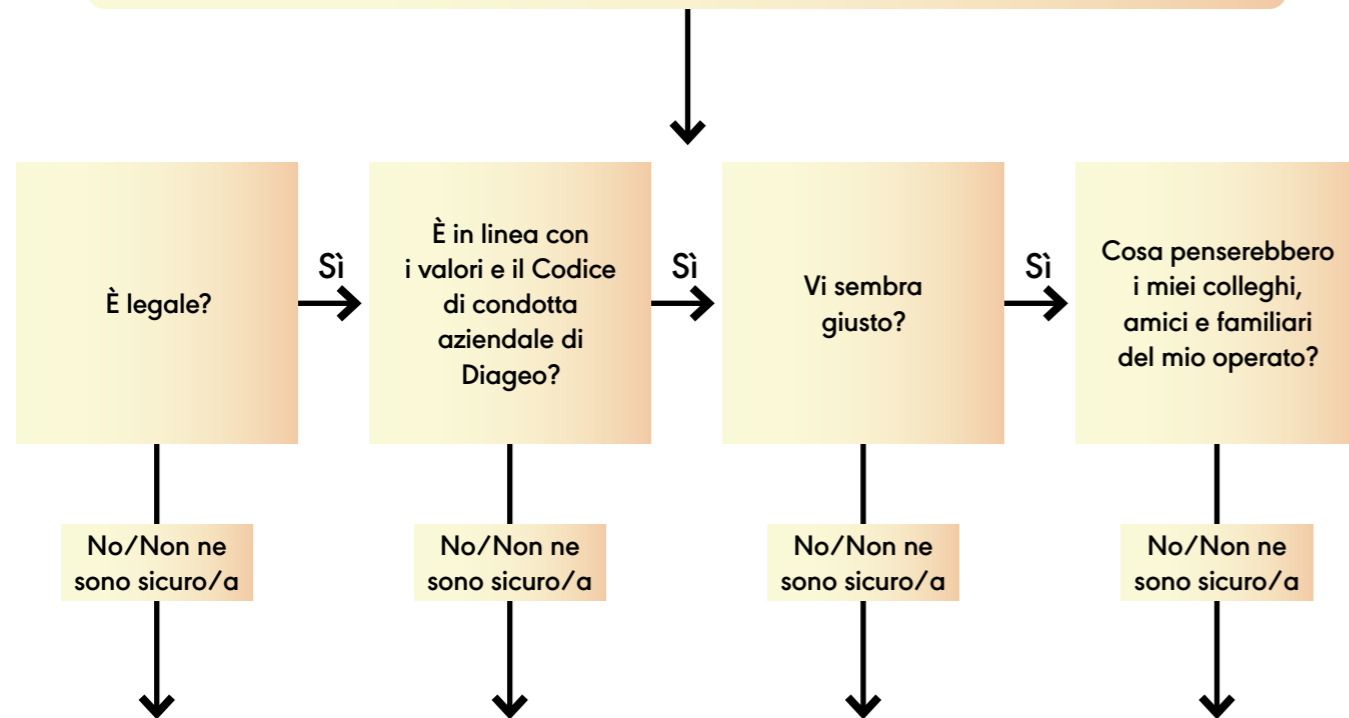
È legale?

Sì

È in linea con i valori e il Codice di condotta aziendale di Diageo?

Sì

Vi sembra giusto?

Sì

Cosa penserebbero i miei colleghi, amici e familiari del mio operato?

No/Non ne sono sicuro/a

No/Non ne sono sicuro/a

No/Non ne sono sicuro/a

No/Non ne sono sicuro/a